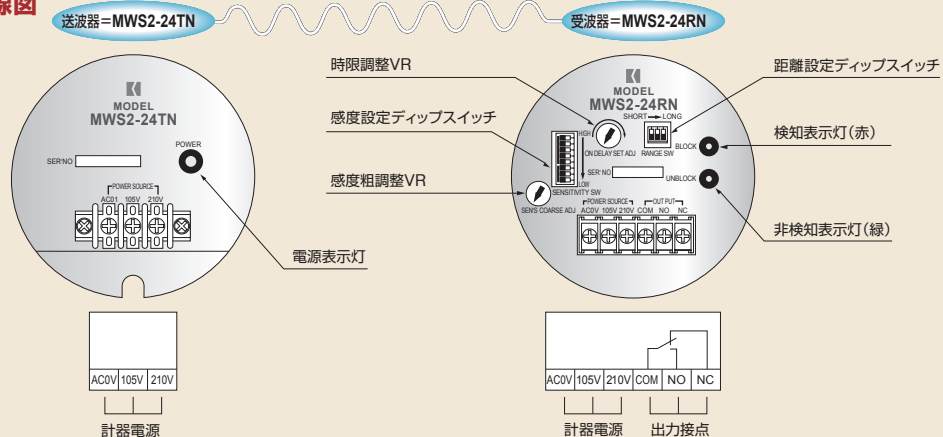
線図

送波器=MWS2-24TN

受波器=MWS2-24RN

MODEL
MWS2-24TN

POWER

SER'NO

POWER SOURCE
AC01 105V 210V

電源表示灯

| AC0V | 105V | 210V |
|---|---|---|

計器電源

時限調整VR

感度設定ディップスイッチ

感度粗調整VR

MODEL
MWS2-24RN

SHORT LONG

HIGH

ON DELAY SET ADJ

RANGE SW

BLOCK

SER'NO

UNBLOCK

LOW
SENSITIVITY SW

SEN'S COARSE ADJ

POWER SOURCE
AC0V 105V 210V

OUT PUT
COM NO NC

距離設定ディップスイッチ

検知表示灯(赤)

非検知表示灯(緑)

| AC0V | 105V | 210V | COM | NO | NC |
|---|---|---|---|---|---|

計器電源

出力接点